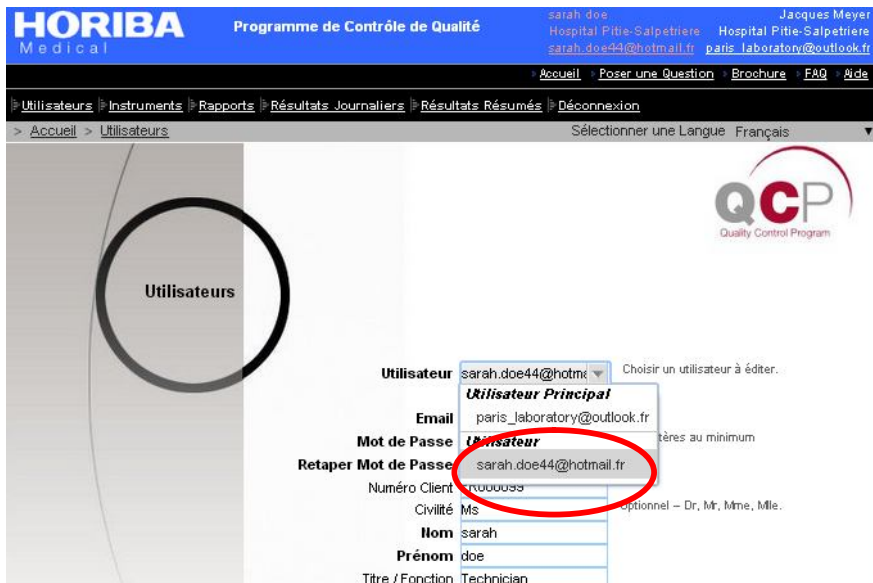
HORIBA
Medical

Programme de Contrôle de Qualité

sarah doe
Hospital Pitie-Salpetriere
sarah.doe44@hotmail.fr

Jacques Meyer
Hospital Pitie-Salpetriere
paris_laboratory@outlook.fr

Accueil | Poser une Question | Brochure | FAQ | Aide

Utilisateurs | Instruments | Rapports | Résultats Journaliers | Résultats Résumés | Déconnexion

> Accueil > Utilisateurs

Sélectionner une Langue Français

QCP
Quality Control Program

Utilisateurs

Utilisateur sarah.doe44@hotma

Choisir un utilisateur à éditer.

Utilisateur Principal
paris_laboratory@outlook.fr
Utilisateur
sarah.doe44@hotmail.fr

Email

Mot de Passe

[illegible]tères au minimum

Retaper Mot de Passe

Numéro Client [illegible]

Civilité Ms

Optionnel – Dr, Mr, Mme, Mlle.

Nom sarah

Prénom doe

Titre / Fonction Technician